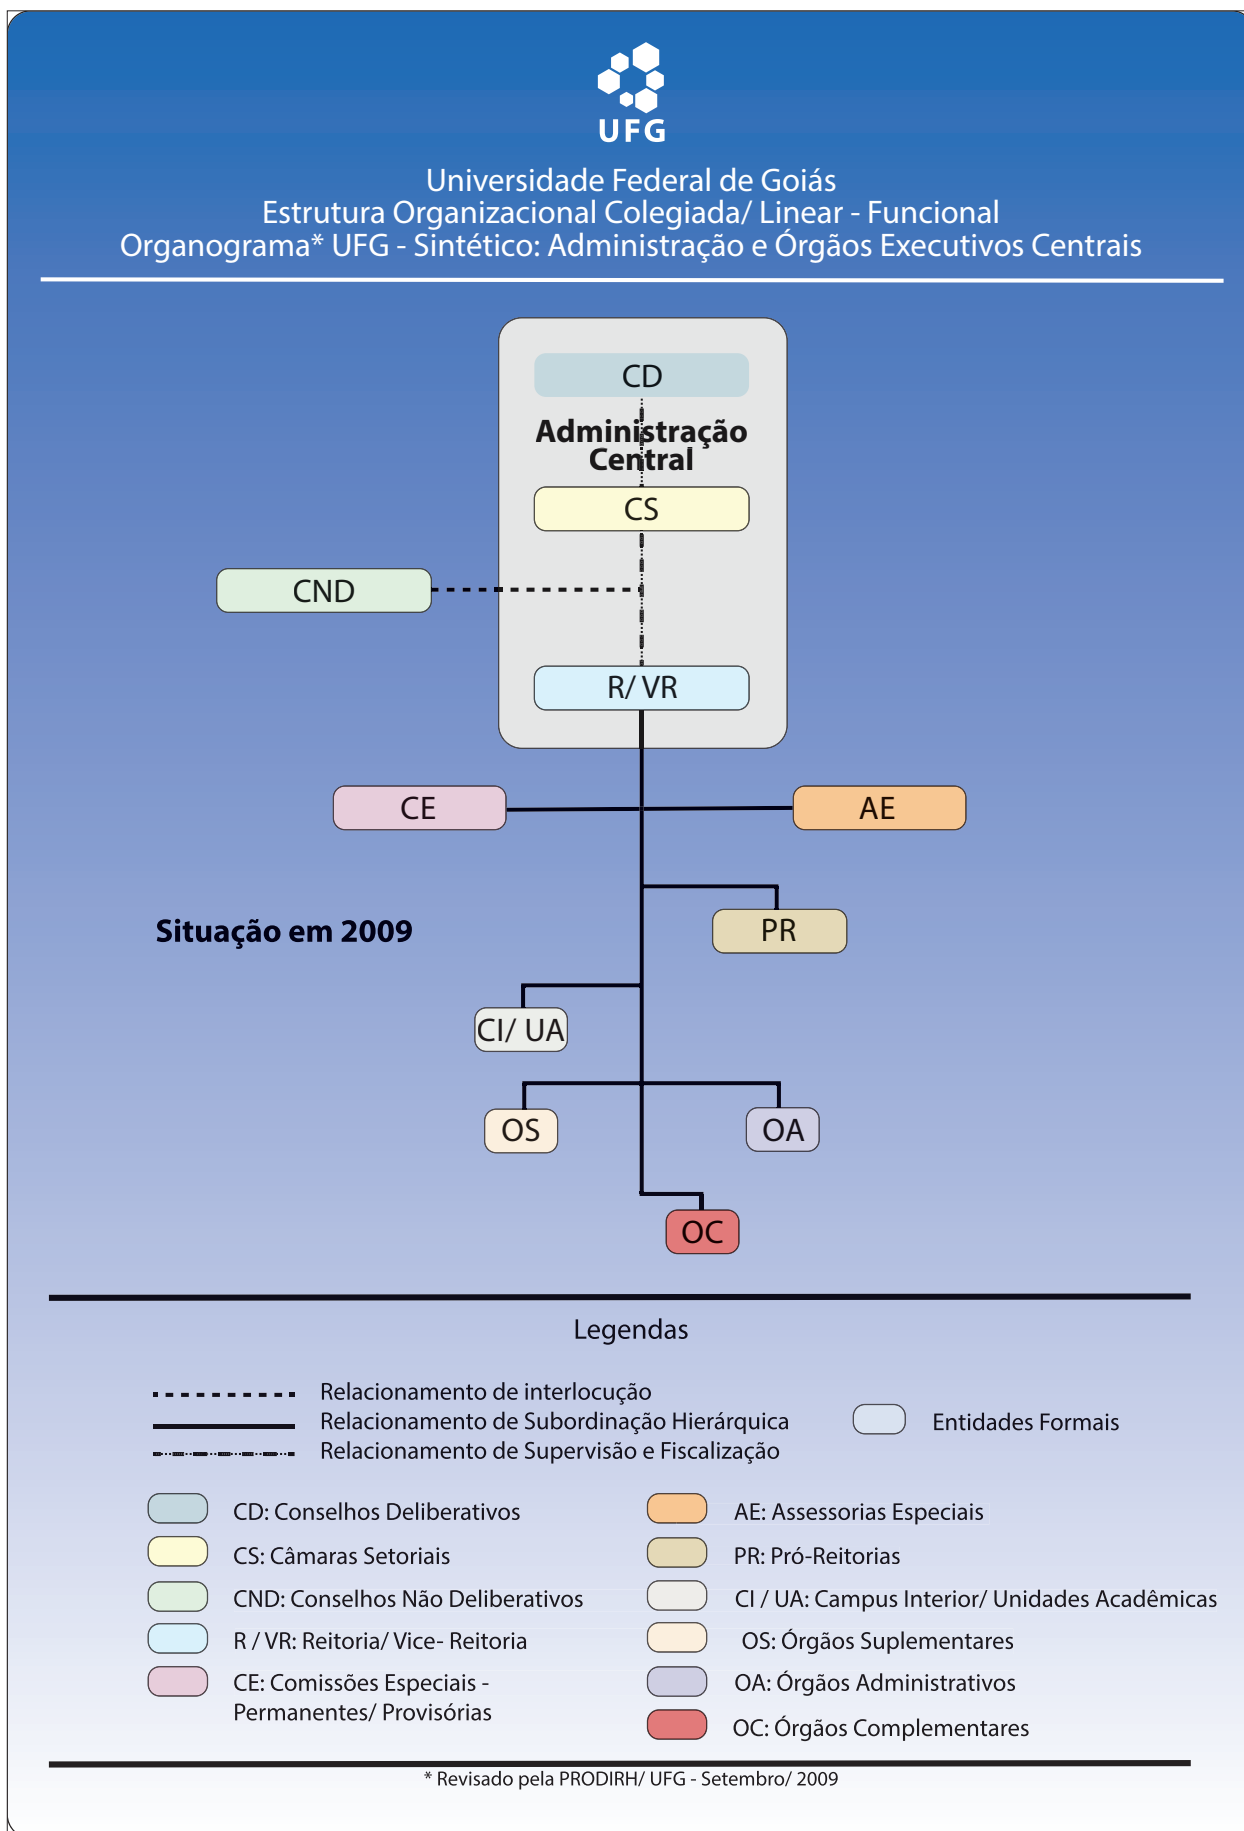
UFG

Universidade Federal de Goiás
Estrutura Organizacional Colegiada/ Linear - Funcional
Organograma* UFG - Sintético: Administração e Órgãos Executivos Centrais

CD

Administração Central

CS

CND

R/ VR

CE

AE

PR

Situação em 2009

CI/ UA

OS

OA

OC

Legendas

Relacionamento de interlocução
Relacionamento de Subordinação Hierárquica
Relacionamento de Supervisão e Fiscalização

Entidades Formais

CD: Conselhos Deliberativos
CS: Câmaras Setoriais
CND: Conselhos Não Deliberativos
R / VR: Reitoria/ Vice- Reitoria
CE: Comissões Especiais - Permanentes/ Provisórias

AE: Assessorias Especiais
PR: Pró-Reitorias
CI / UA: Campus Interior/ Unidades Acadêmicas
OS: Órgãos Suplementares
OA: Órgãos Administrativos
OC: Órgãos Complementares

* Revisado pela PRODIRH/ UFG - Setembro/ 2009